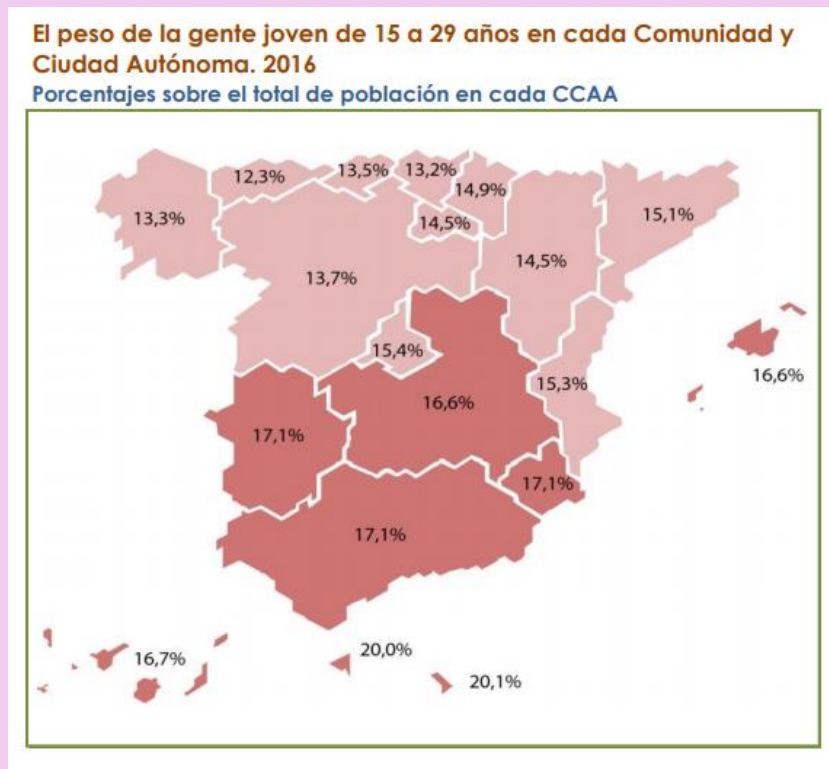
El peso de la gente joven de 15 a 29 años en cada Comunidad y Ciudad Autónoma. 2016

Porcentajes sobre el total de población en cada CCAA

12,3%
13,5%
13,2%
14,9%
13,3%
14,5%
15,1%
13,7%
14,5%
15,4%
16,6%
16,6%
15,3%
17,1%
17,1%
17,1%
16,7%
20,0%
20,1%